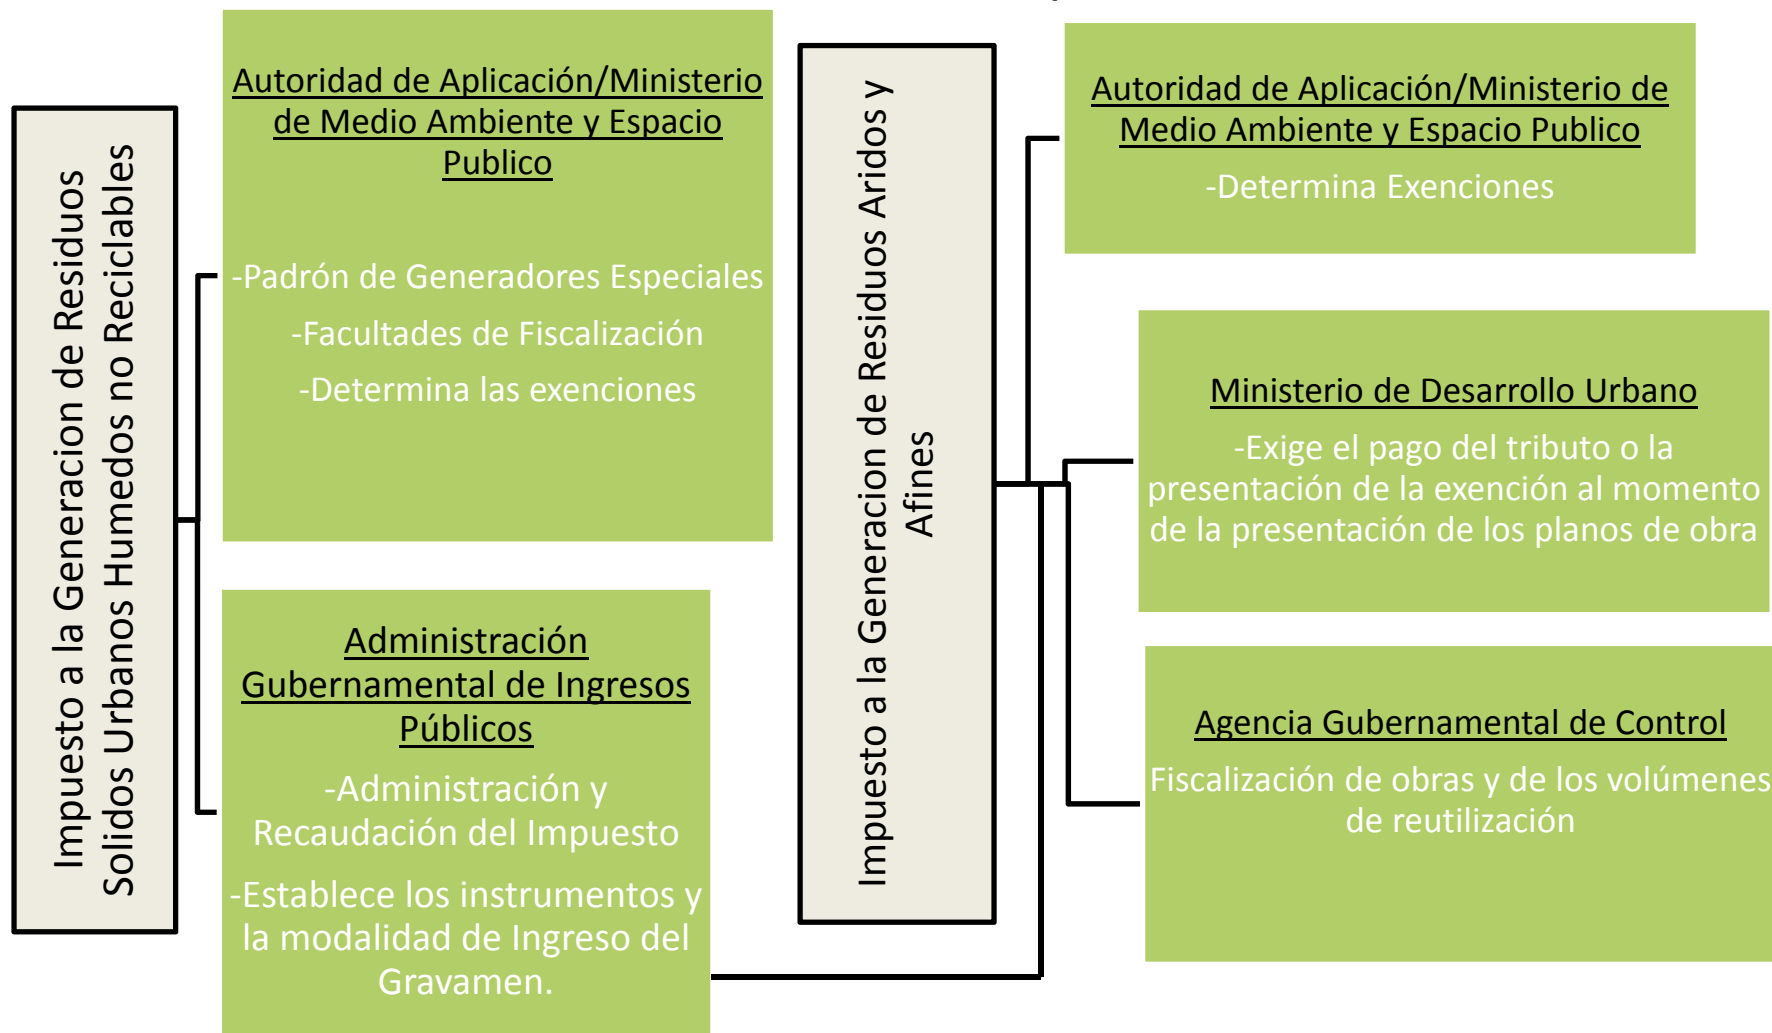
Impuesto a la Generacion de Residuos Solidos Urbanos Humedos no Reciclables

Autoridad de Aplicación/Ministerio de Medio Ambiente y Espacio Publico

-Padrón de Generadores Especiales

-Facultades de Fiscalización

-Determina las exenciones

Administración Gubernamental de Ingresos Públicos

-Administración y Recaudación del Impuesto

-Establece los instrumentos y la modalidad de Ingreso del Gravamen.

Impuesto a la Generacion de Residuos Aridos y Afines

Autoridad de Aplicación/Ministerio de Medio Ambiente y Espacio Publico

-Determina Exenciones

Ministerio de Desarrollo Urbano

-Exige el pago del tributo o la presentación de la exención al momento de la presentación de los planos de obra

Agencia Gubernamental de Control

Fiscalización de obras y de los volúmenes de reutilización